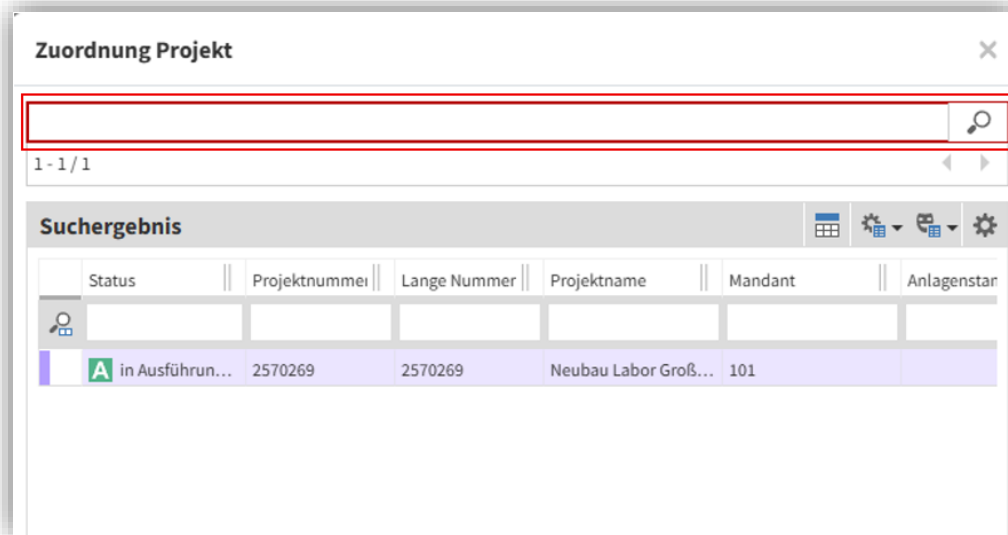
Zuordnung Projekt

×

1 - 1 / 1

Suchergebnis

| | Status | Projektnummer | Lange Nummer | Projektname | Mandant | Anlagenstan |
|---|---|---|---|---|---|---|
| | | | | | | |
| | A in Ausführun… | 2570269 | 2570269 | Neubau Labor Groß… | 101 | |